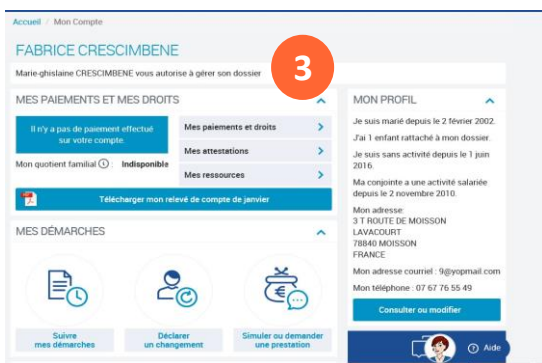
Accueil / Mon Compte

FABRICE CRESCIMBENE

Marie-ghislaine CRESCIMBENE vous autorise à gérer son dossier

3

MES PAIEMENTS ET MES DROITS

Il n'y a pas de paiement effectué sur votre compte.

Mon quotient familial ⓘ : Indisponible

Mes paiements et droits

Mes attestations

Mes ressources

Télécharger mon relevé de compte de janvier

MES DÉMARCHES

Suivre mes démarches

Déclarer un changement

Simuler ou demander une prestation

MON PROFIL

Je suis marié depuis le 2 février 2002.

J'ai 1 enfant rattaché à mon dossier.

Je suis sans activité depuis le 1 juin 2016.

Ma conjointe a une activité salariée depuis le 2 novembre 2010.

Mon adresse:
3 T ROUTE DE MOISSON
LAVACOURT
78840 MOISSON
FRANCE

Mon adresse courriel : 9@yopmail.com

Mon téléphone : 07 67 76 55 49

Consulter ou modifier

Aide